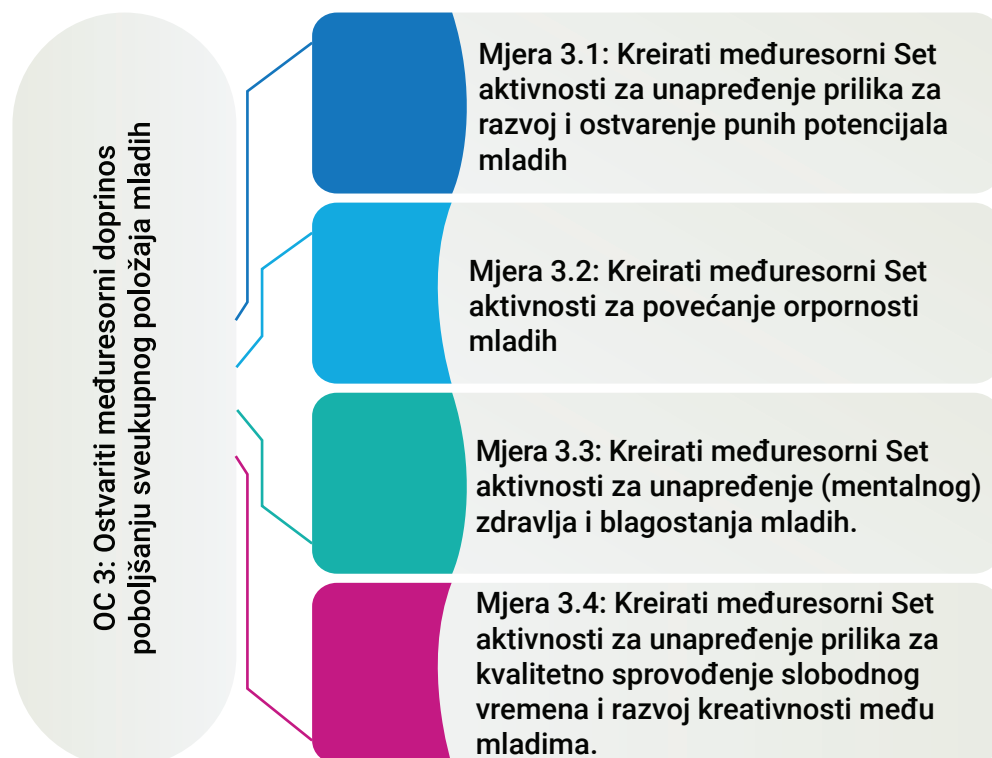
OC 3: Ostvariti međuresorni doprinos poboljšanju sveukupnog položaja mladih

Mjera 3.1: Kreirati međuresorni Set aktivnosti za unapređenje prilika za razvoj i ostvarenje punih potencijala mladih

Mjera 3.2: Kreirati međuresorni Set aktivnosti za povećanje orpornosti mladih

Mjera 3.3: Kreirati međuresorni Set aktivnosti za unapređenje (mentalnog) zdravlja i blagostanja mladih.

Mjera 3.4: Kreirati međuresorni Set aktivnosti za unapređenje prilika za kvalitetno sprovođenje slobodnog vremena i razvoj kreativnosti među mladima.